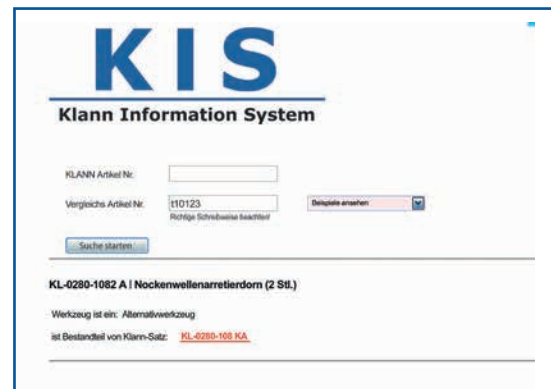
KIS

Klann Information System

KLANN Artikel Nr.

Vergleichs Artikel Nr. t10123

Richtige Schreibweise beachten!

Beispiele ansehen

Suche starten

KL-0280-1082 A | Nockenwellenarretierdorn (2 Stl.)

Werkzeug ist ein: Alternativwerkzeug

ist Bestandteil von Klann-Satz: KL-0280-108 KA